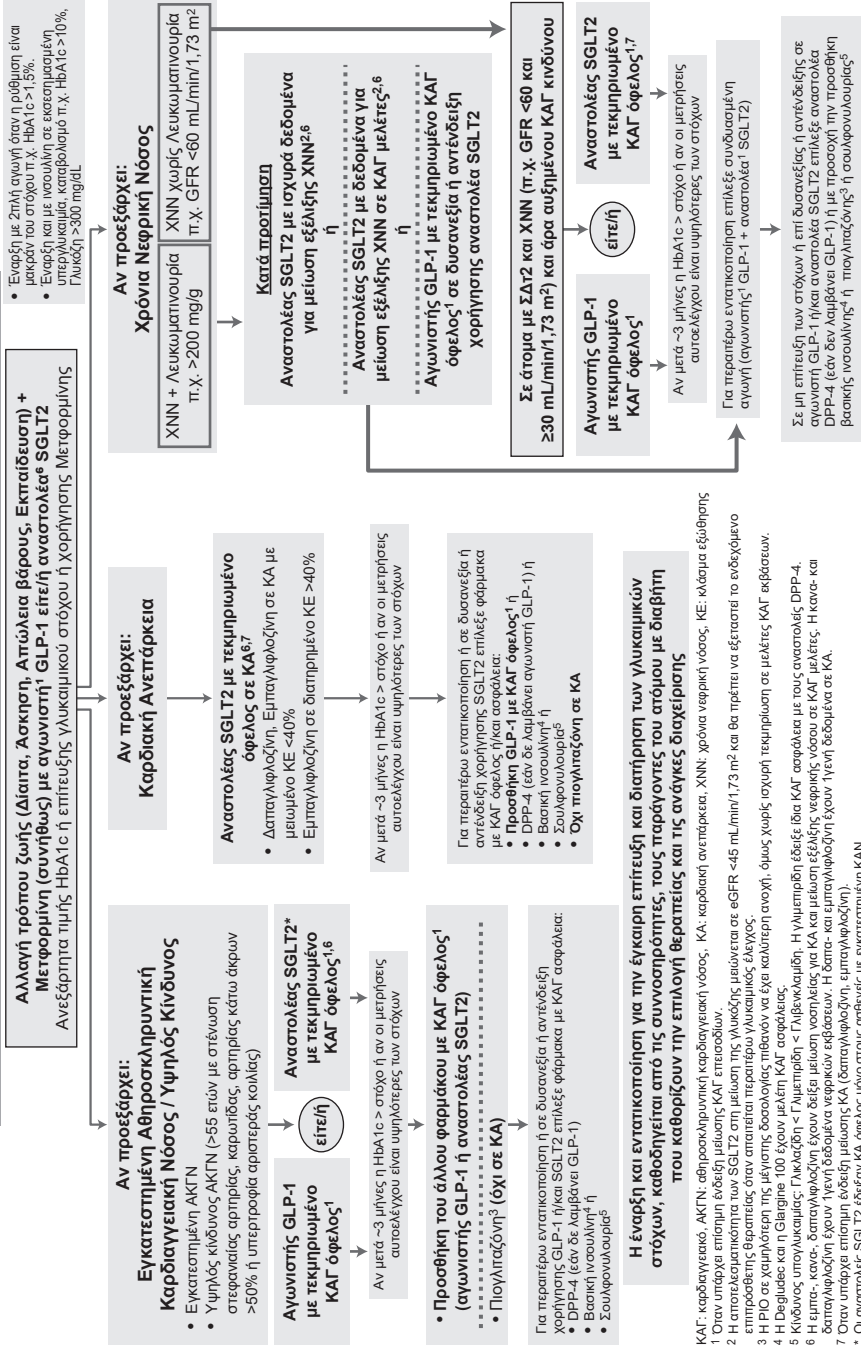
Αλλαγή τρόπου ζωής (Δίαιτα, Άσκηση, Απώλεια βάρους, Εκπαίδευση) + Μετφορμίνη (συνήθως) με αγωνιστή¹ GLP-1 είτε/ή αναστολέα⁶ SGLT2
Ανεξάρτητα τιμής HbA1c ή επίτευξης γλυκαιμικού στόχου ή χορήγησης Μετφορμίνης

• Έναρξη με 2πλή αγωγή όταν η ρύθμιση είναι μακράν του στόχου π.χ. HbA1c >1,5%.
• Έναρξη και με ινσουλίνη σε εκσεσημασμένη υπεργλυκαιμία, καταβολισμό π.χ. HbA1c >10%, Γλυκόζη >300 mg/dL

Αν προεξάρχει:
Εγκατεστημένη Αθηροσκληρωτική Καρδιαγγειακή Νόσος / Υψηλός Κίνδυνος

• Εγκατεστημένη ΑΚΓΝ
• Υψηλός κίνδυνος ΑΚΓΝ (>55 ετών με στένωση στεφανιαίας αρτηρίας, καρωτίδας, αρτηρίας κάτω άκρων >50% ή υπετροφία αριστεράς κοιλίας)

Αγωνιστής GLP-1 με τεκμηριωμένο ΚΑΓ όφελος¹

είτε/ή

Αναστολέας SGLT2* με τεκμηριωμένο ΚΑΓ όφελος¹,⁶

Αν μετά ~3 μήνες η HbA1c > στόχο ή αν οι μετρήσεις αυτοελέγχου είναι υψηλότερες των στόχων

• Προσθήκη του άλλου φαρμάκου με ΚΑΓ όφελος¹ (αγωνιστή GLP-1 ή αναστολέα SGLT2)
• Πιογλιταζόνη³ (όχι σε ΚΑ)

Για περαιτέρω εντατικοποίηση ή σε δυσανεξία ή αντένδειξη χορήγησης GLP-1 ή/και SGLT2 επιλέξτε φάρμακα με ΚΑΓ ασφάλεια:
• DPP-4 (εάν δε λαμβάνει GLP-1)
• Βασική ινσουλίνη⁴
• Σουλφονυλουρία⁵

Αν προεξάρχει:
Καρδιακή Ανεπάρκεια

Αναστολέας SGLT2 με τεκμηριωμένο όφελος σε ΚΑ⁶,⁷
• Δαπαγλιφλοζίνη, Εμπαγλιφλοζίνη σε ΚΑ με μειωμένο ΚΕ <40%
• Εμπαγλιφλοζίνη σε διατηρημένο ΚΕ >40%

Αν μετά ~3 μήνες η HbA1c > στόχο ή αν οι μετρήσεις αυτοελέγχου είναι υψηλότερες των στόχων

Για περαιτέρω εντατικοποίηση ή σε δυσανεξία ή αντένδειξη χορήγησης SGLT2 επιλέξτε φάρμακα με ΚΑΓ όφελος ή/και ασφάλεια:
• Προσθήκη GLP-1 με ΚΑΓ όφελος¹ ή
• DPP-4 (εάν δε λαμβάνει αγωνιστή GLP-1) ή
• Βασική ινσουλίνη⁴ ή
• Σουλφονυλουρία⁵
• Όχι πιογλιταζόνη σε ΚΑ

Αν προεξάρχει:
Χρόνια Νεφρική Νόσος

ΧΝΝ + Λευκωματινουρία π.χ. >200 mg/g

ΧΝΝ χωρίς Λευκωματινουρία π.χ. GFR <60 mL/min/1,73 m²

Κατά προτίμηση
Αναστολέας SGLT2 με ισχυρά δεδομένα για μείωση εξέλιξης ΧΝΝ²,⁶
ή
Αναστολέας SGLT2 με δεδομένα για μείωση εξέλιξης ΧΝΝ σε ΚΑΓ μελέτες²,⁶
ή
Αγωνιστής GLP-1 με τεκμηριωμένο ΚΑΓ όφελος¹ σε δυσανεξία ή αντένδειξη χορήγησης αναστολέα SGLT2

Σε άτομα με ΣΔτ2 και ΧΝΝ (π.χ. GFR <60 και ≥30 mL/min/1,73 m²) και άρα αυξημένου ΚΑΓ κινδύνου

Αγωνιστής GLP-1 με τεκμηριωμένο ΚΑΓ όφελος¹

είτε/ή

Αναστολέας SGLT2 με τεκμηριωμένο ΚΑΓ όφελος¹,⁷

Αν μετά ~3 μήνες η HbA1c > στόχο ή αν οι μετρήσεις αυτοελέγχου είναι υψηλότερες των στόχων

Για περαιτέρω εντατικοποίηση επιλέξτε συνδυασμένη αγωγή (αγωνιστής¹ GLP-1 + αναστολέα¹ SGLT2)

Σε μη επίτευξη των στόχων ή επί δυσανεξίας ή αντένδειξης σε αγωνιστή GLP-1 ή/και αναστολέα SGLT2 επιλέξτε αναστολέα DPP-4 (εάν δεν λαμβάνει GLP-1) ή με προσοχή την προσθήκη βασικής ινσουλίνης⁴ ή πιογλιταζόνης³ ή σουλφονυλουρίας⁵

Η έναρξη και εντατικοποίηση για την έγκαιρη επίτευξη και διατήρηση των γλυκαιμικών στόχων, καθοδηγείται από τις συνοσηρότητες, τους παράγοντες του ατόμου με διαβήτη που καθορίζουν την επιλογή θεραπείας και τις ανάγκες διαχείρισης

ΚΑΓ: καρδιαγγειακό, ΑΚΓΝ: αθηροσκληρωτική καρδιαγγειακή νόσος, ΚΑ: καρδιακή ανεπάρκεια, ΧΝΝ: χρόνια νεφρική νόσος, ΚΕ: κλάσμα εξώθησης
1 Όταν υπάρχει επίσημη ένδειξη μείωσης ΚΑΓ επεισοδίων.
2 Η αποτελεσματικότητα των SGLT2 στη μείωση της γλυκόζης μειώνεται σε eGFR <45 mL/min/1,73 m² και θα πρέπει να εξεταστεί το ενδεχόμενο επιπρόσθετης θεραπείας όταν απαιτείται περαιτέρω γλυκαιμικός έλεγχος.
3 Η PIO σε χαμηλότερη της μέγιστης δοσολογίας πιθανόν να έχει καλύτερη ανοχή, όμως χωρίς ισχυρή τεκμηρίωση σε μελέτες ΚΑΓ εκβάσεων.
4 Η Degludec και η Glargine 100 έχουν μελέτη ΚΑΓ ασφάλειας.
5 Κίνδυνος υπογλυκαιμίας: Γλικλαζίδη < Γλιμεπιρίδη < Γλιβενκλαμίδη. Η γλιμεπιρίδη έδειξε ίδια ΚΑΓ ασφάλεια με τους αναστολείς DPP-4.
6 Η εμπα-, κανα-, δαπαγλιφλοζίνη έχουν δείξει μείωση νοσηλείας σε ΚΑ και μείωση εξέλιξης νεφρικής νόσου σε ΚΑΓ μελέτες. Η κανα- και δαπαγλιφλοζίνη έχουν 1γενή δεδομένα νεφρικών εκβάσεων. Η δαπα- και εμπαγλιφλοζίνη έχουν 1γενή δεδομένα σε ΚΑ.
7 Όταν υπάρχει επίσημη ένδειξη μείωσης ΚΑ (δαπαγλιφλοζίνη, εμπαγλιφλοζίνη).
* Οι αναστολείς SGLT2 έδειξαν όφελος στους ασθενείς με εγκατεστημένη ΚΑΝ.